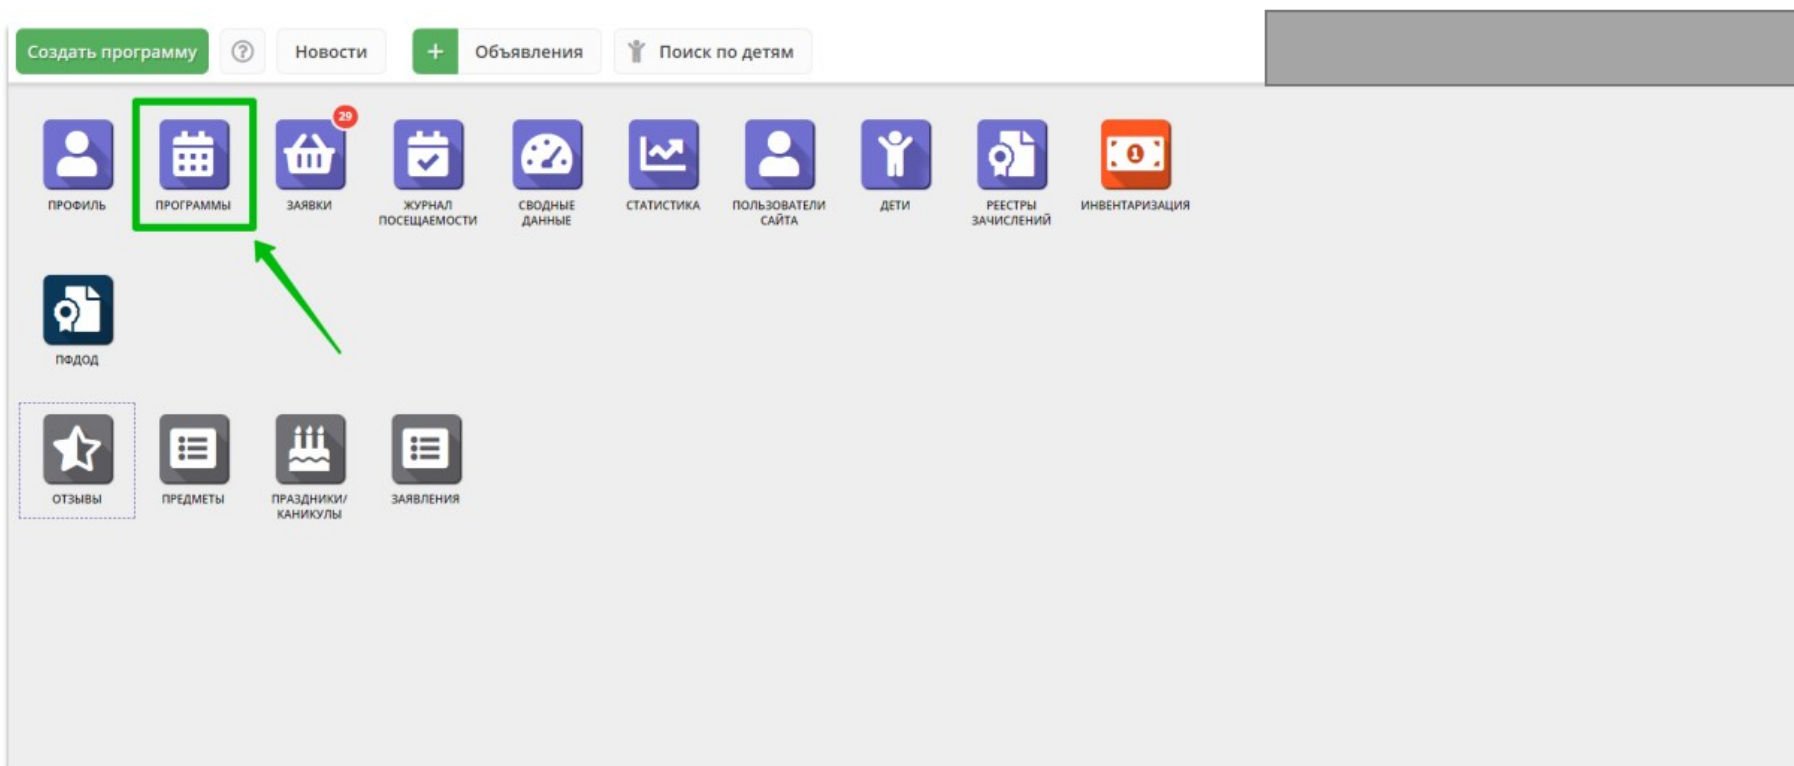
Создать программу ? Новости + Объявления Поиск по детям

29

ПРОФИЛЬ ПРОГРАММЫ ЗАЯВКИ ЖУРНАЛ ПОСЕЩАЕМОСТИ СВОДНЫЕ ДАННЫЕ СТАТИСТИКА ПОЛЬЗОВАТЕЛИ САЙТА ДЕТИ РЕЕСТРЫ ЗАЧИСЛЕНИЙ ИНВЕНТАРИЗАЦИЯ

ПФДОД

ОТЗЫВЫ ПРЕДМЕТЫ ПРАЗДНИКИ/ КАНИКУЛЫ ЗАЯВЛЕНИЯ